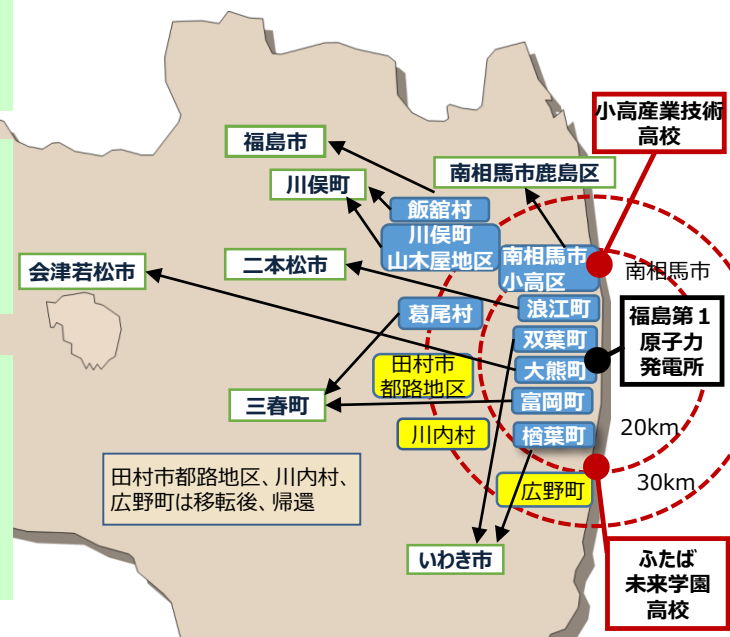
小高産業技術高校

福島市

南相馬市鹿島区

川俣町

飯舘村

川俣町
山木屋地区

南相馬市
小高区

南相馬市

会津若松市

二本松市

浪江町

葛尾村

福島第１
原子力
発電所

双葉町

田村市
都路地区

大熊町

三春町

富岡町

川内村

楢葉町

20km

田村市都路地区、川内村、広野町は移転後、帰還

広野町

30km

いわき市

ふたば
未来学園
高校